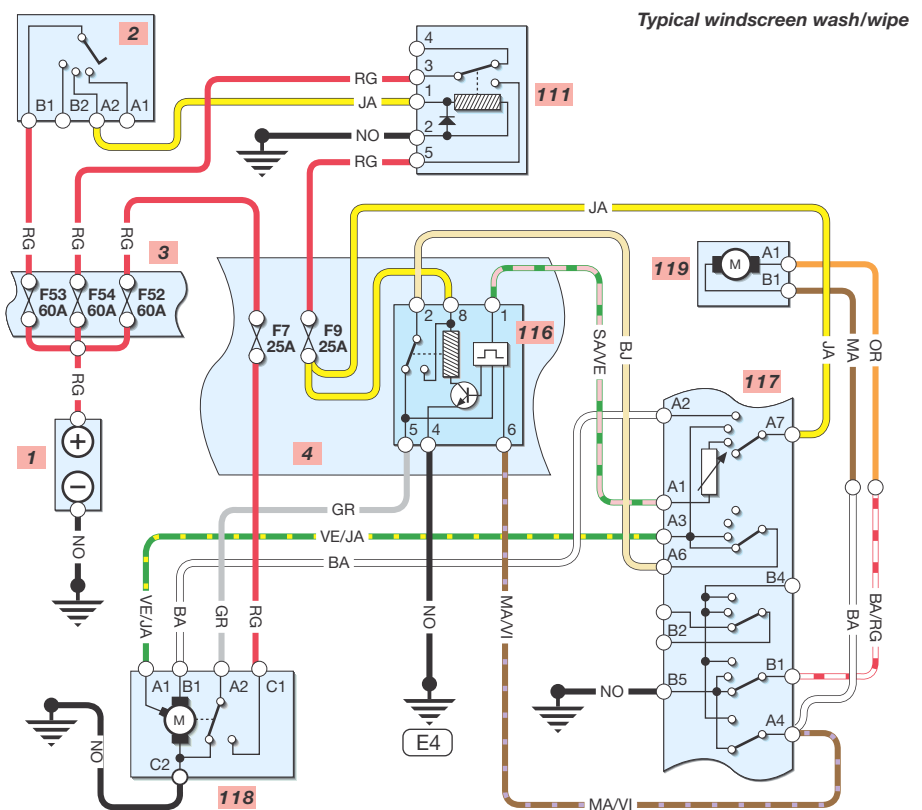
Typical windscreen wash/wipe

2
B1 B2 A2 A1

4
3
1
2
5
111
RG
JA
NO
RG

JA

RG RG RG
3
F53 60A
F54 60A
F52 60A
RG

1
+
−
NO

F7 25A
F9 25A
4

2 8 1
116
5 4 6

SA/VE
BJ

119
M
A1
B1

JA
MA
OR

117
A2
A7
A1
A3
A6
B4
B2
B1
B5
A4

GR
VE/JA
BA

VE/JA
BA
GR
RG

A1 B1 A2 C1
M
C2
118
NO

NO
E4

MA/VI
MA/VI

NO

BA
BA/RG